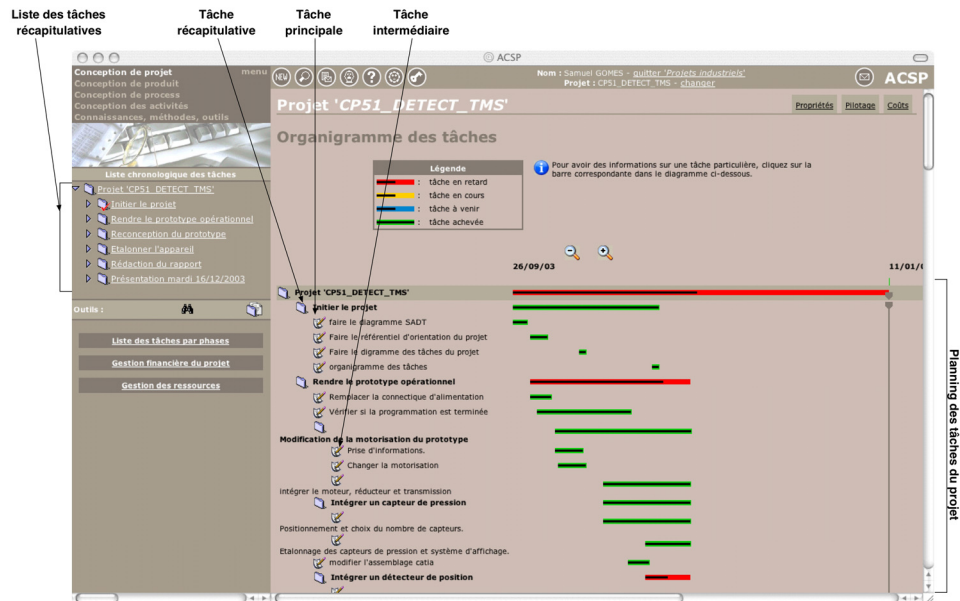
Liste des tâches récapitulatives

Tâche récapitulative

Tâche principale

Tâche intermédiaire

ACSP

Conception de projet menu
Conception de produit
Conception de process
Conception des activités
Connaissances, méthodes, outils

Nom : Samuel GOMES - quitter 'Projets industriels'
Projet : CP51_DETECT_TMS - changer

ACSP

Projet 'CP51_DETECT_TMS'

Propriétés Pilotage Coûts

Organigramme des tâches

Liste chronologique des tâches

Projet 'CP51_DETECT_TMS'
Initier le projet
Rendre le prototype opérationnel
Reconception du prototype
Etalonner l'appareil
Rédaction du rapport
Présentation mardi 16/12/2003

Outils :

Liste des tâches par phases

Gestion financière du projet

Gestion des ressources

Légende
: tâche en retard
: tâche en cours
: tâche à venir
: tâche achevée

Pour avoir des informations sur une tâche particulière, cliquez sur la barre correspondante dans le diagramme ci-dessous.

26/09/03

11/01/(

Projet 'CP51_DETECT_TMS'
Initier le projet
faire le diagramme SADT
Faire le référentiel d'orientation du projet
Faire le digramme des tâches du projet
organigramme des tâches
Rendre le prototype opérationnel
Remplacer la connectique d'alimentation
Vérifier si la programmation est terminée
Modification de la motorisation du prototype
Prise d'informations.
Changer la motorisation
intégrer le moteur, réducteur et transmission
Intégrer un capteur de pression
Positionnement et choix du nombre de capteurs.
Etalonnage des capteurs de pression et système d'affichage.
modifier l'assemblage catia
Intégrer un détecteur de position

Planning des tâches du projet